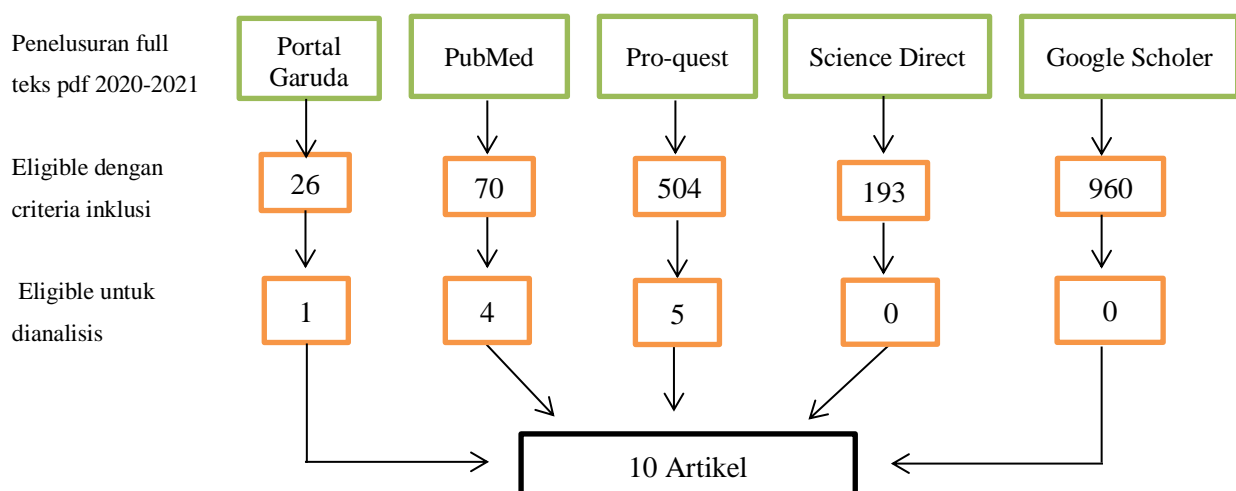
Penelusuran full teks pdf 2020-2021

Portal Garuda

PubMed

Pro-quest

Science Direct

Google Scholer

Eligible dengan criteria inklusi

26

70

504

193

960

Eligible untuk dianalisis

1

4

5

0

0

10 Artikel